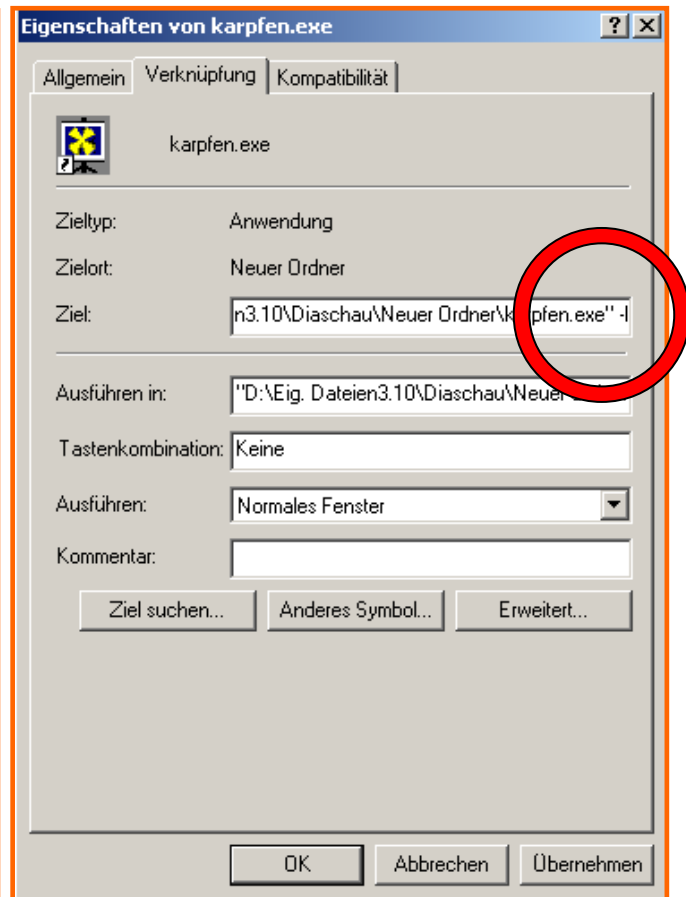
Eigenschaften von karpfen.exe

?

Allgemein | Verknüpfung | Kompatibilität

karpfen.exe

Zieltyp: Anwendung

Zielort: Neuer Ordner

Ziel: n3.10\Diaschau\Neuer Ordner\karpfen.exe" -l

Ausführen in: "D:\Eig. Dateien3.10\Diaschau\Neuer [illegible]

Tastenkombination: Keine

Ausführen: Normales Fenster

Kommentar:

Ziel suchen... | Anderes Symbol... | Erweitert...

OK | Abbrechen | Übernehmen